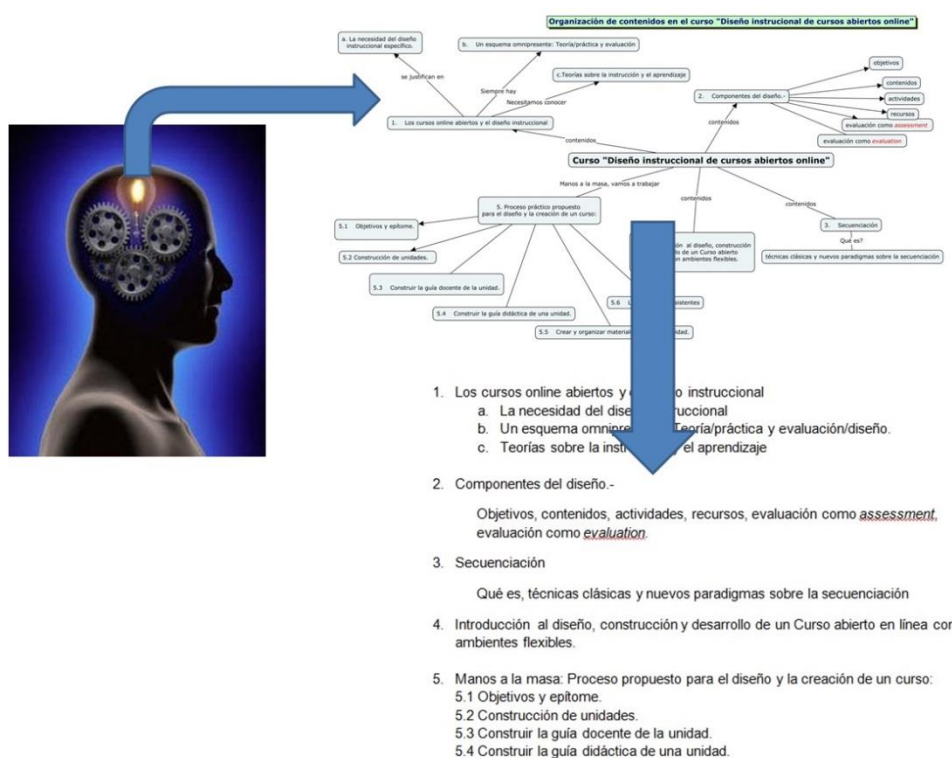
Organización de contenidos en el curso "Diseño instruccional de cursos abiertos online"

a. La necesidad del diseño instruccional específico.

b. Un esquema omnipresente: Teoría/práctica y evaluación

c.Teorías sobre la instrucción y el aprendizaje

se justifican en

Siempre hay

Necesitamos conocer

1. Los cursos online abiertos y el diseño instruccional

2. Componentes del diseño.-

objetivos

contenidos

actividades

recursos

evaluación como assessment

evaluación como evaluation

contenidos

contenidos

Curso "Diseño instruccional de cursos abiertos online"

Manos a la masa, vamos a trabajar

contenidos

contenidos

5. Proceso práctico propuesto para el diseño y la creación de un curso:

5.1 Objetivos y epítome.

5.2 Construcción de unidades.

5.3 Construir la guía docente de la unidad.

5.4 Construir la guía didáctica de una unidad.

5.5 Crear y organizar materiales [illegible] idad.

5.6 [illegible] sistentes

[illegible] ión al diseño, construcción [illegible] o de un Curso abierto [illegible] n ambientes flexibles.

3. Secuenciación

Qué es?

técnicas clásicas y nuevos paradigmas sobre la secuenciación

1. Los cursos online abiertos y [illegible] o instruccional
a. La necesidad del dise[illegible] ruccional
b. Un esquema omnipre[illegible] Teoría/práctica y evaluación/diseño.
c. Teorías sobre la instr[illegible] el aprendizaje

2. Componentes del diseño.-

Objetivos, contenidos, actividades, recursos, evaluación como assessment, evaluación como evaluation.

3. Secuenciación

Qué es, técnicas clásicas y nuevos paradigmas sobre la secuenciación

4. Introducción al diseño, construcción y desarrollo de un Curso abierto en línea cor ambientes flexibles.

5. Manos a la masa: Proceso propuesto para el diseño y la creación de un curso:
5.1 Objetivos y epítome.
5.2 Construcción de unidades.
5.3 Construir la guía docente de la unidad.
5.4 Construir la guía didáctica de una unidad.